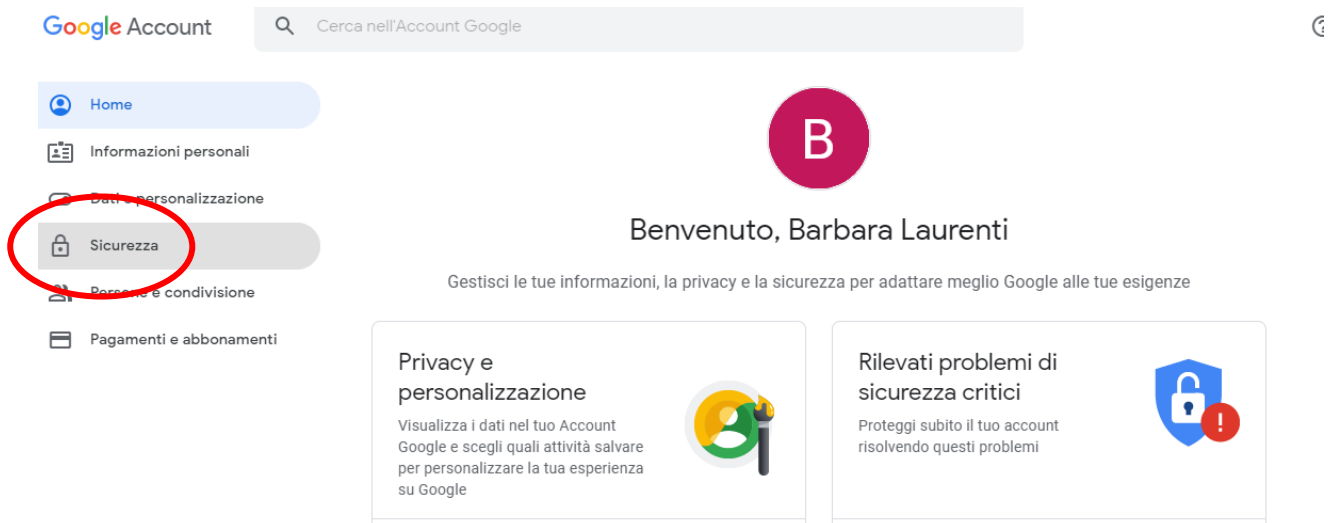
Google Account

Cerca nell'Account Google

Home

Informazioni personali

Dati e personalizzazione

Sicurezza

Persone e condivisione

Pagamenti e abbonamenti

B

Benvenuto, Barbara Laurenti

Gestisci le tue informazioni, la privacy e la sicurezza per adattare meglio Google alle tue esigenze

Privacy e personalizzazione

Visualizza i dati nel tuo Account Google e scegli quali attività salvare per personalizzare la tua esperienza su Google

Rilevati problemi di sicurezza critici

Proteggi subito il tuo account risolvendo questi problemi